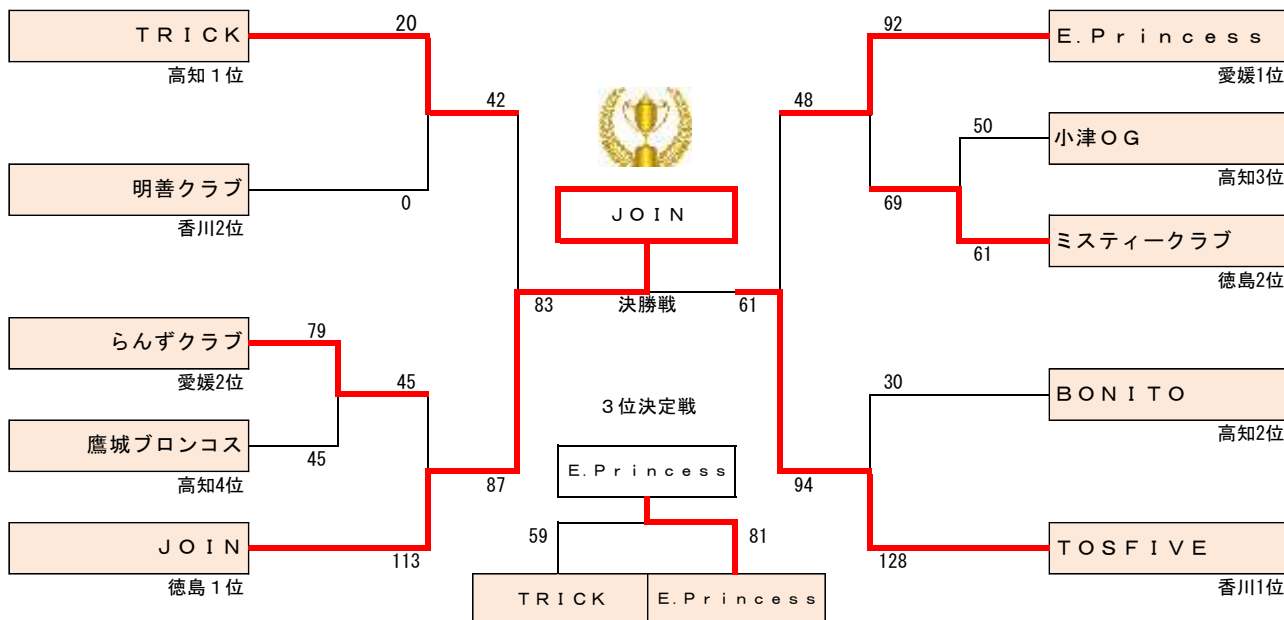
TRICK
高知１位
20
42
明善クラブ
香川2位
0
JOIN
決勝戦
83
61
らんずクラブ
愛媛2位
79
45
鷹城ブロンコス
高知4位
45
87
JOIN
徳島１位
113
E.Princess
愛媛1位
92
48
小津ＯＧ
高知3位
50
69
ミスティークラブ
徳島2位
61
BONITO
高知2位
30
94
TOSFIVE
香川1位
128
３位決定戦
E.Princess
59
81
TRICK
E.Princess